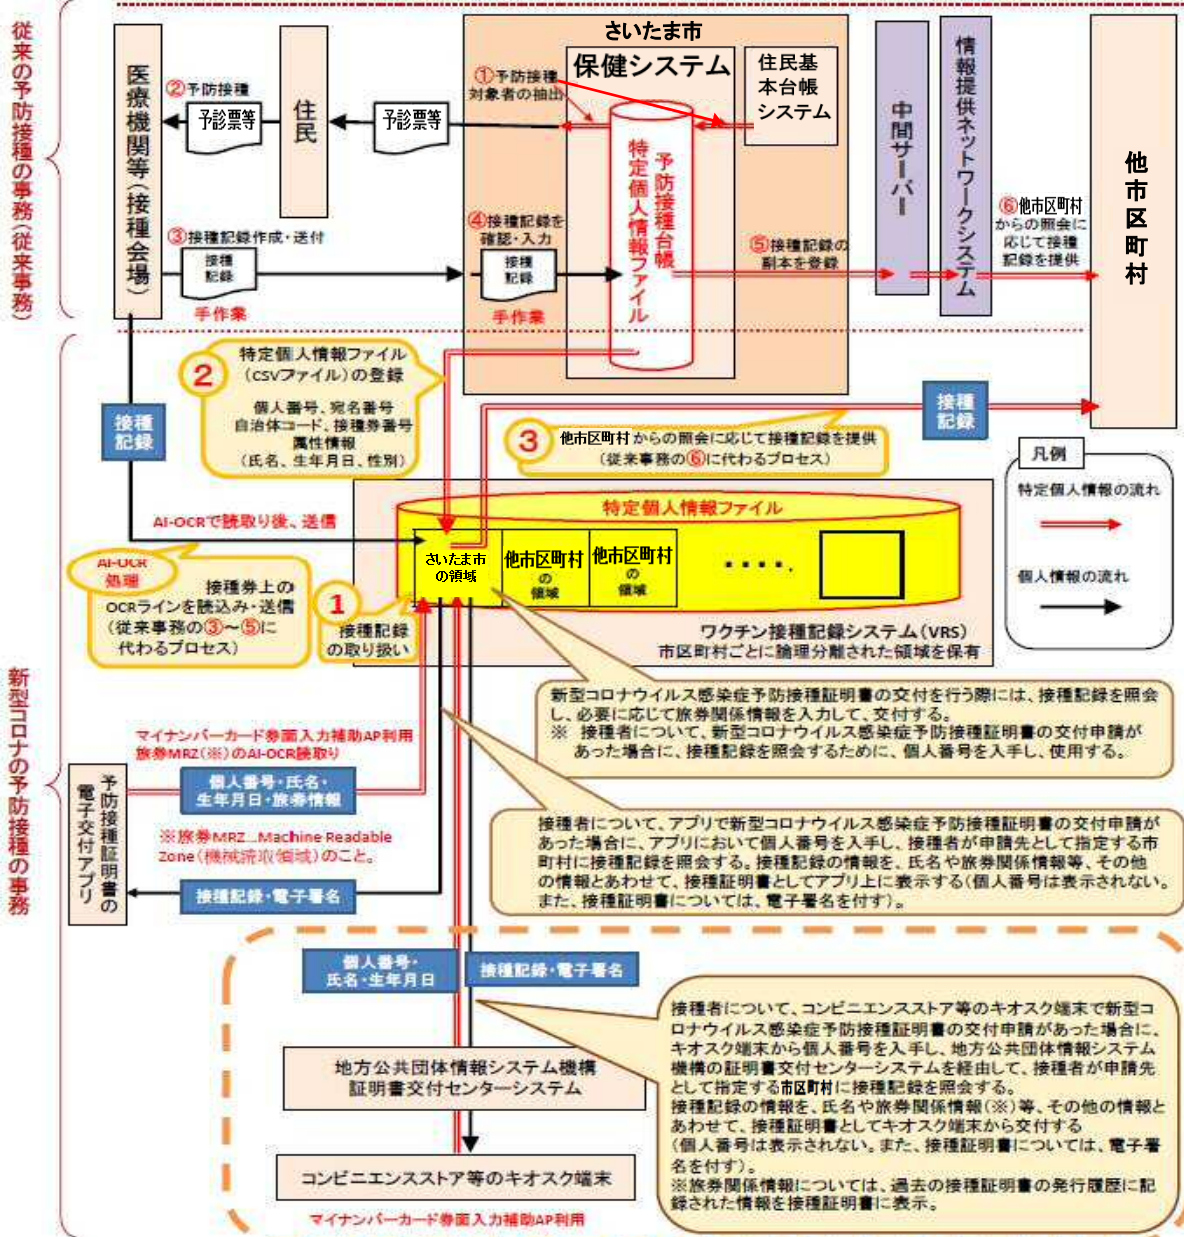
従来の予防接種の事務（従来事務）

医療機関等（接種会場）

②予防接種
予診票等

住民

予診票等

さいたま市
保健システム
住民基本台帳システム
①予防接種対象者の抽出
予防接種台帳
特定個人情報ファイル

③接種記録作成・送付
接種記録
手作業

④接種記録を確認・入力
接種記録
手作業

⑤接種記録の副本を登録

中間サーバー

情報提供ネットワークシステム

⑥他市区町村からの照会に応じて接種記録を提供

他市区町村

新型コロナの予防接種の事務

接種記録

2 特定個人情報ファイル（CSVファイル）の登録
個人番号、宛名番号
自治体コード、接種券番号
属性情報
（氏名、生年月日、性別）

接種記録

3 他市区町村からの照会に応じて接種記録を提供（従来事務の⑥に代わるプロセス）

凡例
特定個人情報の流れ
個人情報の流れ

AI-OCRで読取り後、送信

特定個人情報ファイル
さいたま市の領域
他市区町村の領域
他市区町村の領域
・・・・.

AI-OCR処理
接種券上のOCRラインを読込み・送信（従来事務の③～⑤に代わるプロセス）

1 接種記録の取り扱い

ワクチン接種記録システム（VRS）
市区町村ごとに論理分離された領域を保有

新型コロナウイルス感染症予防接種証明書の交付を行う際には、接種記録を照会し、必要に応じて旅券関係情報を入力して、交付する。
※ 接種者について、新型コロナウイルス感染症予防接種証明書の交付申請があった場合に、接種記録を照会するために、個人番号を入手し、使用する。

マイナンバーカード券面入力補助AP利用
旅券MRZ（※）のAI-OCR読取り

予防接種証明書の電子交付アプリ

個人番号・氏名・生年月日・旅券情報

※旅券MRZ…Machine Readable Zone（機械読取領域）のこと。

接種記録・電子署名

接種者について、アプリで新型コロナウイルス感染症予防接種証明書の交付申請があった場合に、アプリにおいて個人番号を入手し、接種者が申請先として指定する市町村に接種記録を照会する。接種記録の情報を、氏名や旅券関係情報等、その他の情報とあわせて、接種証明書としてアプリ上に表示する（個人番号は表示されない。また、接種証明書については、電子署名を付す）。

個人番号・氏名・生年月日

接種記録・電子署名

地方公共団体情報システム機構
証明書交付センターシステム

コンビニエンスストア等のキオスク端末

マイナンバーカード券面入力補助AP利用

接種者について、コンビニエンスストア等のキオスク端末で新型コロナウイルス感染症予防接種証明書の交付申請があった場合に、キオスク端末から個人番号を入手し、地方公共団体情報システム機構の証明書交付センターシステムを経由して、接種者が申請先として指定する市区町村に接種記録を照会する。
接種記録の情報を、氏名や旅券関係情報（※）等、その他の情報とあわせて、接種証明書としてキオスク端末から交付する（個人番号は表示されない。また、接種証明書については、電子署名を付す）。
※旅券関係情報については、過去の接種証明書の発行履歴に記録された情報を接種証明書に表示。